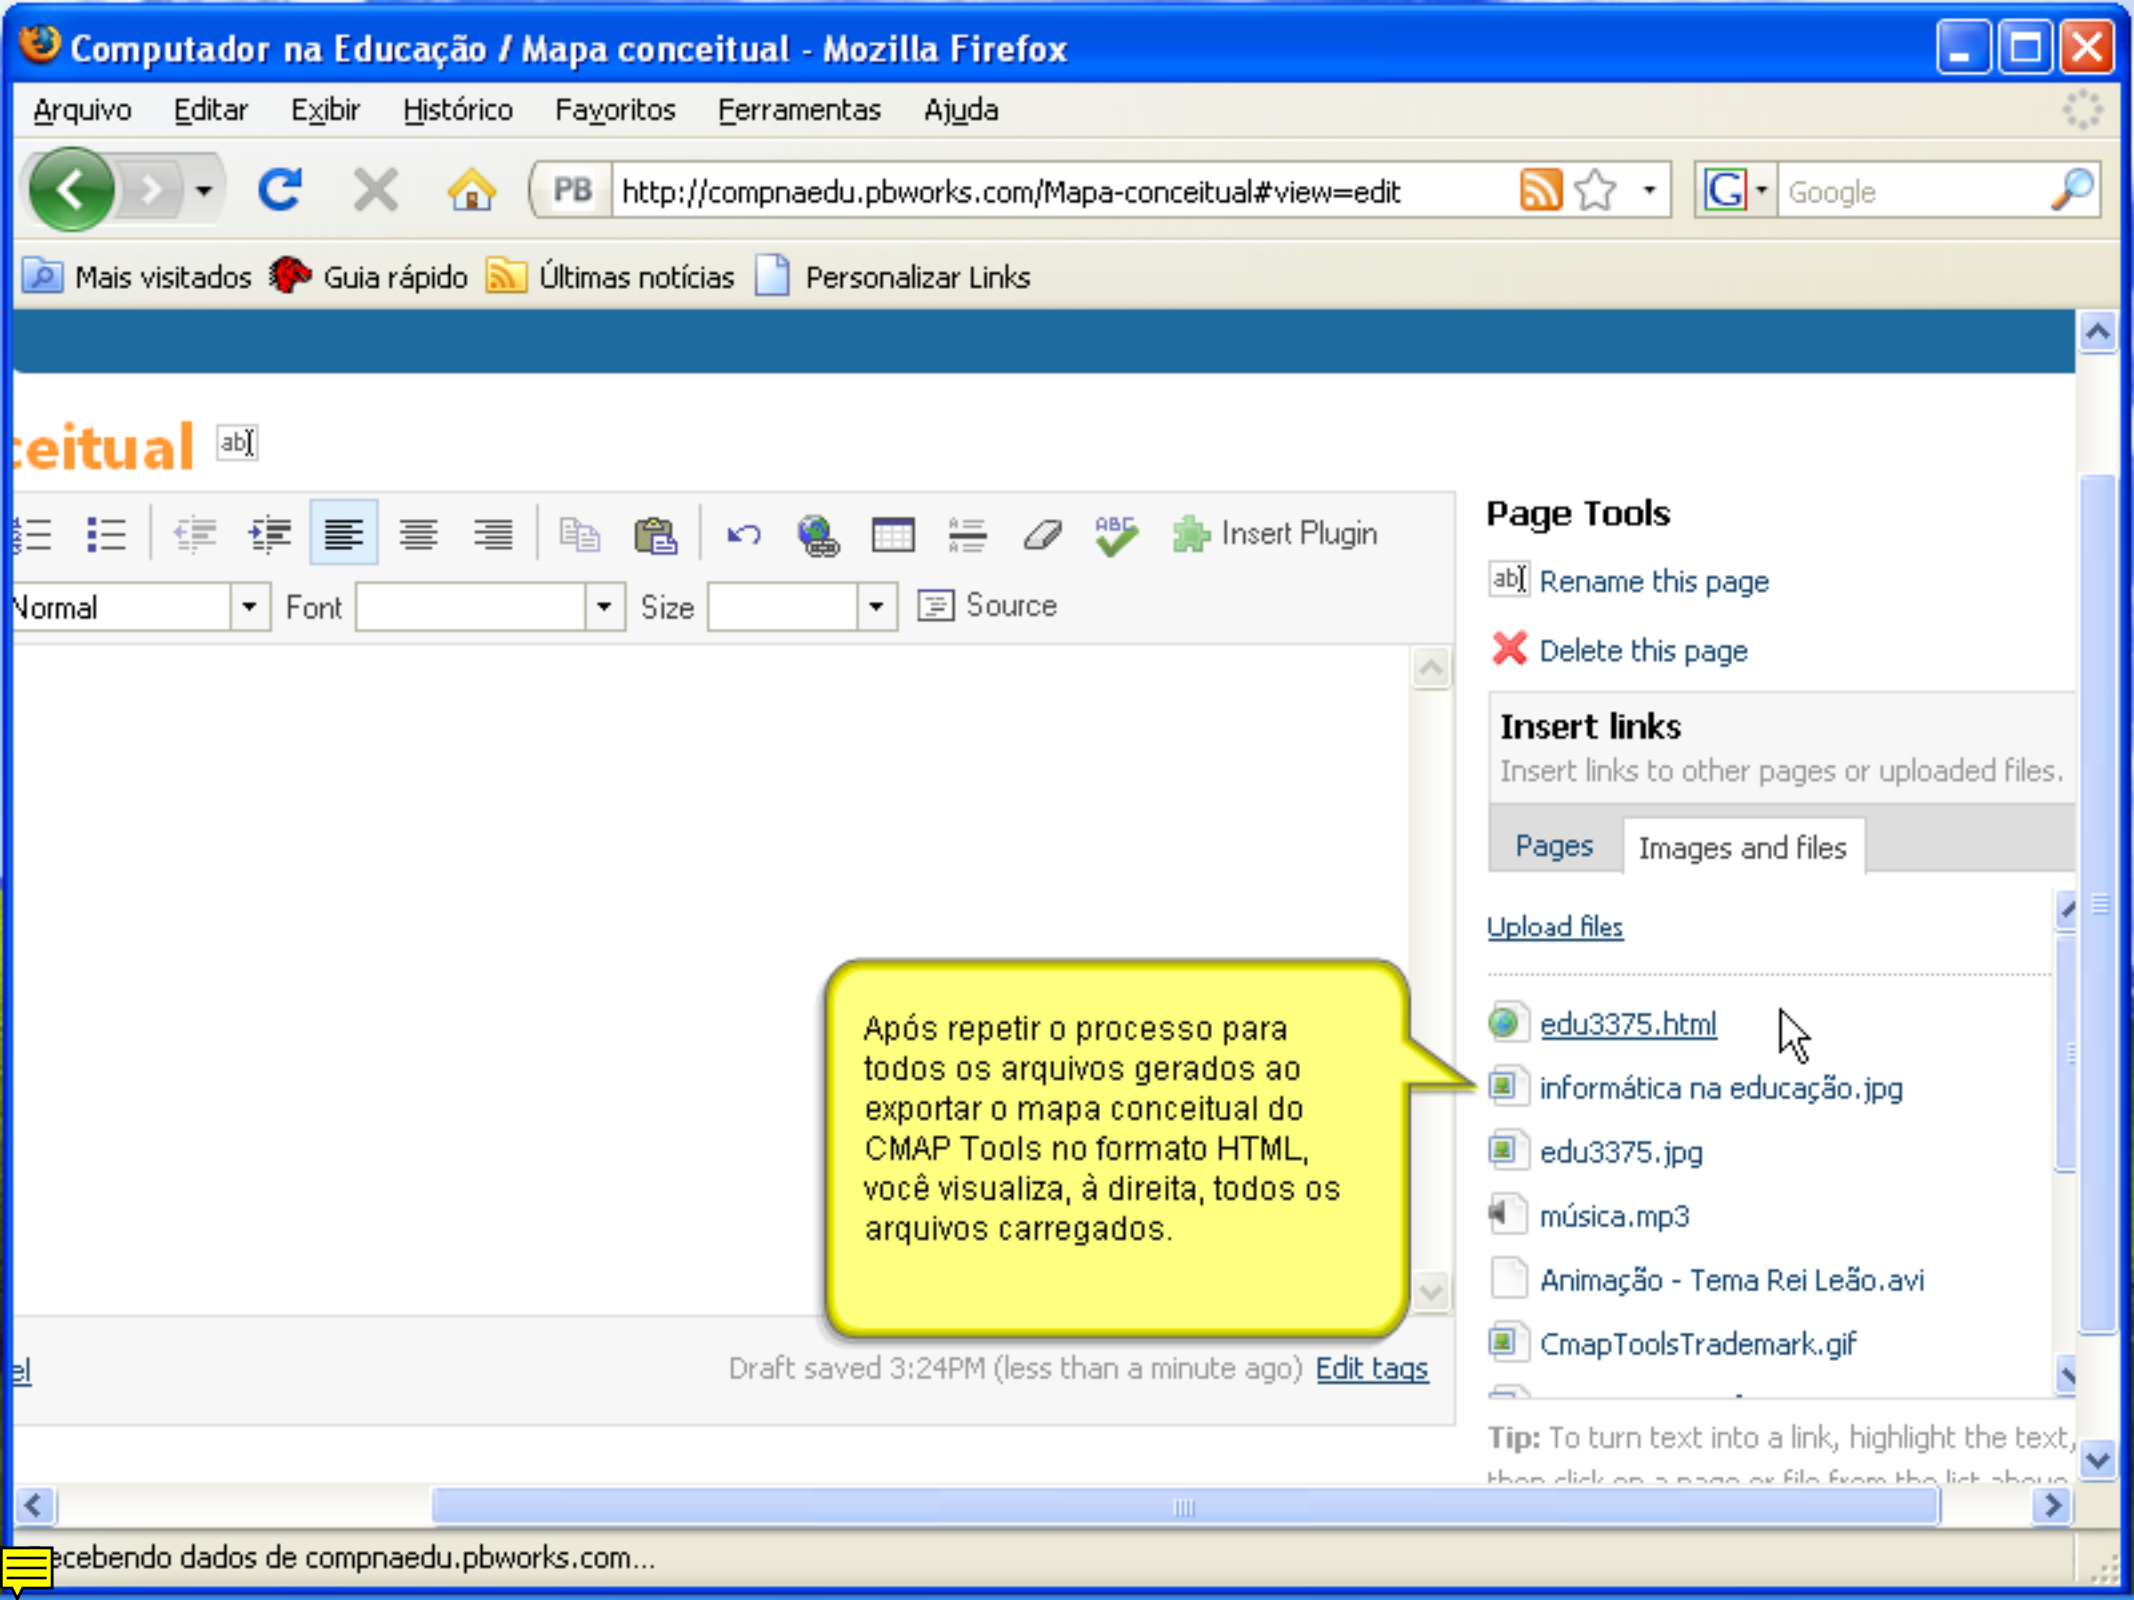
Computador na Educação / Mapa conceitual - Mozilla Firefox

Arquivo Editar Exibir Histórico Favoritos Ferramentas Ajuda

PB http://compnaedu.pbworks.com/Mapa-conceitual#view=edit

Google

Mais visitados Guia rápido Últimas notícias Personalizar Links

ceitual

Insert Plugin

Normal Font Size Source

Page Tools

Rename this page

Delete this page

Insert links

Insert links to other pages or uploaded files.

Pages Images and files

Upload files

edu3375.html

informática na educação.jpg

edu3375.jpg

música.mp3

Animação - Tema Rei Leão.avi

CmapToolsTrademark.gif

Após repetir o processo para todos os arquivos gerados ao exportar o mapa conceitual do CMAP Tools no formato HTML, você visualiza, à direita, todos os arquivos carregados.

el

Draft saved 3:24PM (less than a minute ago) Edit tags

Tip: To turn text into a link, highlight the text, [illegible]

ecebendo dados de compnaedu.pbworks.com...